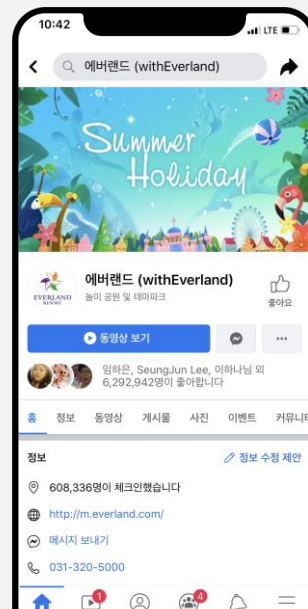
10:42
LTE

에버랜드 (withEverland)

Summer Holiday

EVERLAND RESORT

에버랜드 (withEverland)
놀이 공원 및 테마파크

좋아요

동영상 보기

...

임하은, SeungJun Lee, 이하나님 외 6,292,942명이 좋아합니다

홈 정보 동영상 게시물 사진 이벤트 커뮤니티

정보
정보 수정 제안

608,336명이 체크인했습니다

http://m.everland.com/

메시지 보내기

031-320-5000

1
4